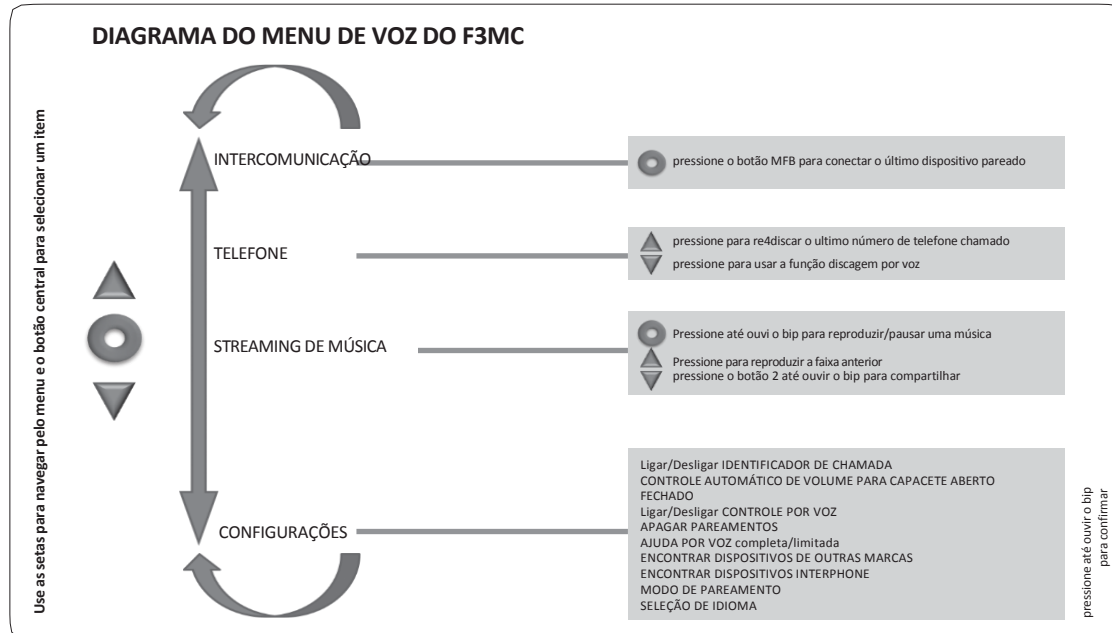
DIAGRAMA DO MENU DE VOZ DO F3MC

Use as setas para navegar pelo menu e o botão central para selecionar um item

INTERCOMUNICAÇÃO

pressione o botão MFB para conectar o último dispositivo pareado

TELEFONE

pressione para re4discar o ultimo número de telefone chamado
pressione para usar a função discagem por voz

STREAMING DE MÚSICA

Pressione até ouvi o bip para reproduzir/pausar uma música
Pressione para reproduzir a faixa anterior
pressione o botão 2 até ouvir o bip para compartilhar

CONFIGURAÇÕES

Ligar/Desligar IDENTIFICADOR DE CHAMADA
CONTROLE AUTOMÁTICO DE VOLUME PARA CAPACETE ABERTO FECHADO
Ligar/Desligar CONTROLE POR VOZ
APAGAR PAREAMENTOS
AJUDA POR VOZ completa/limitada
ENCONTRAR DISPOSITIVOS DE OUTRAS MARCAS
ENCONTRAR DISPOSITIVOS INTERPHONE
MODO DE PAREAMENTO
SELEÇÃO DE IDIOMA

pressione até ouvir o bip para confirmar